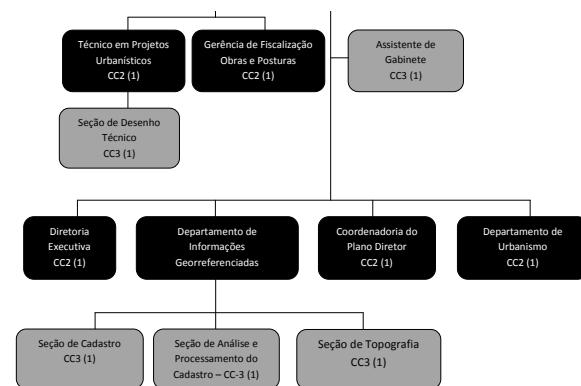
Técnico em Projetos Urbanísticos
CC2 (1)

Gerência de Fiscalização Obras e Posturas
CC2 (1)

Assistente de Gabinete
CC3 (1)

Seção de Desenho Técnico
CC3 (1)

Diretoria Executiva
CC2 (1)

Departamento de Informações Georreferenciadas

Coordenadoria do Plano Diretor
CC2 (1)

Departamento de Urbanismo
CC2 (1)

Seção de Cadastro
CC3 (1)

Seção de Análise e Processamento do Cadastro – CC-3 (1)

Seção de Topografia
CC3 (1)